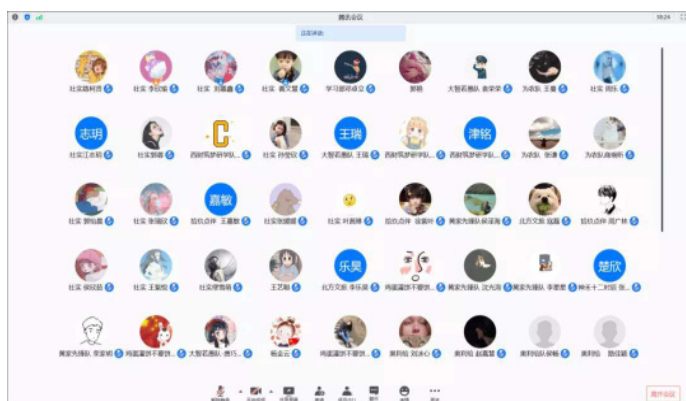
腾讯会议

正在讲话:

志明

C

王瑞

津铭

嘉敏

乐昊

楚欣

社实 刘璐鑫

社实 黄文军

学习部司卓立

郭艳

为农队 王萱

社实江志明

社实 刘雷

西财筑梦研队...

社实 孙雪奴

王瑞

西财筑梦研究队...

为农队 张谦

社实 谢仙霖

拾忆点评 王嘉敏

社实 叶嘉峰

拾忆点评 徐崇婷

北方文旅 庞露

拾忆点评 周广林

社实 侯欣欣

社实 王晨悦

社实 傅海鹏

王艺聪

北方文旅 李乐昊

美家先锋队 沈光海

美家先锋队 李楚欣

美家先锋队 李家琪

大智若愚队 费玥...

栋金云

美利坚 刘冰心

美利坚 赵嘉慧

离开会议